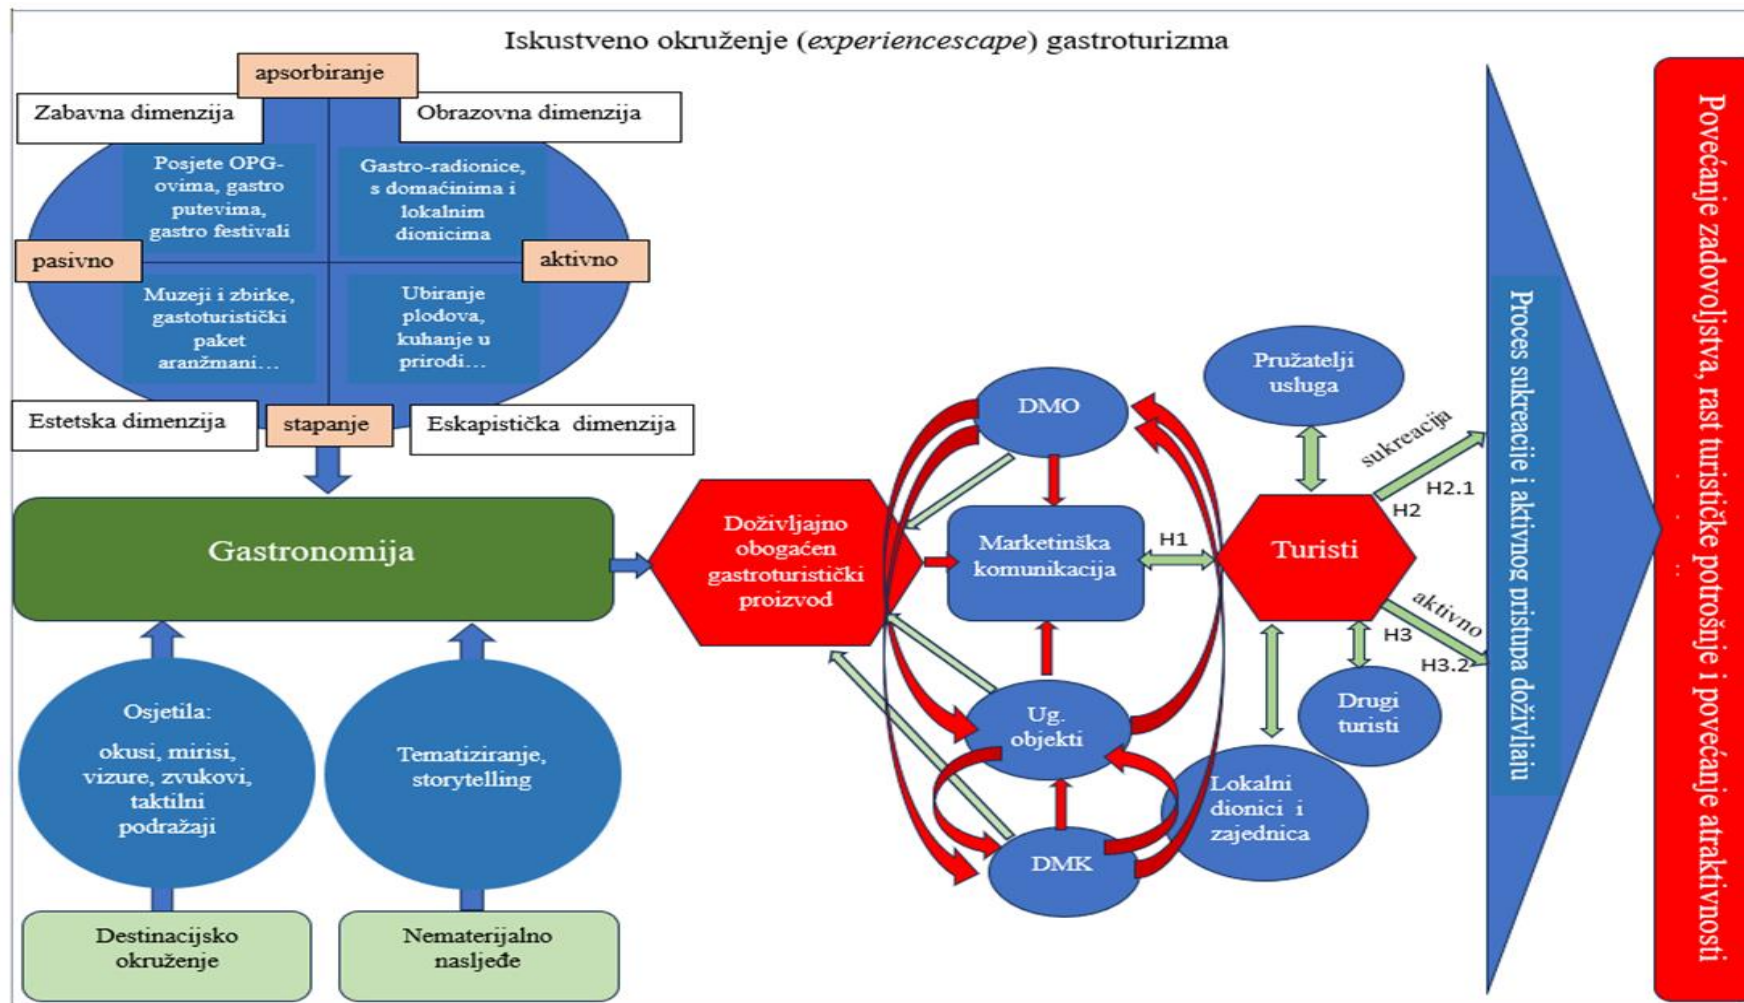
Iskustveno okruženje (*experiencescape*) gastroturizma

apsorbiranje

Zabavna dimenzija

Obrazovna dimenzija

Posjete OPG-ovima, gastro putevima, gastro festivali

Gastro-radionice, s domaćinima i lokalnim dionicima

pasivno

aktivno

Muzeji i zbirke, gastoturistički paket aranžmani…

Ubiranje plodova, kuhanje u prirodi…

Estetska dimenzija

stapanje

Eskapistička dimenzija

Gastronomija

Osjetila:

okusi, mirisi, vizure, zvukovi, taktilni podražaji

Tematiziranje, storytelling

Destinacijsko okruženje

Nematerijalno nasljeđe

Doživljajno obogaćen gastroturistički proizvod

DMO

Marketinška komunikacija

Ug. objekti

DMK

H1

Turisti

Pružatelji usluga

sukreacija

H2.1

H2

aktivno

H3

H3.2

Drugi turisti

Lokalni dionici i zajednica

Proces sukreacije i aktivnog pristupa doživljaju

Povećanje zadovoljstva, rast turističke potrošnje i povećanje atraktivnosti